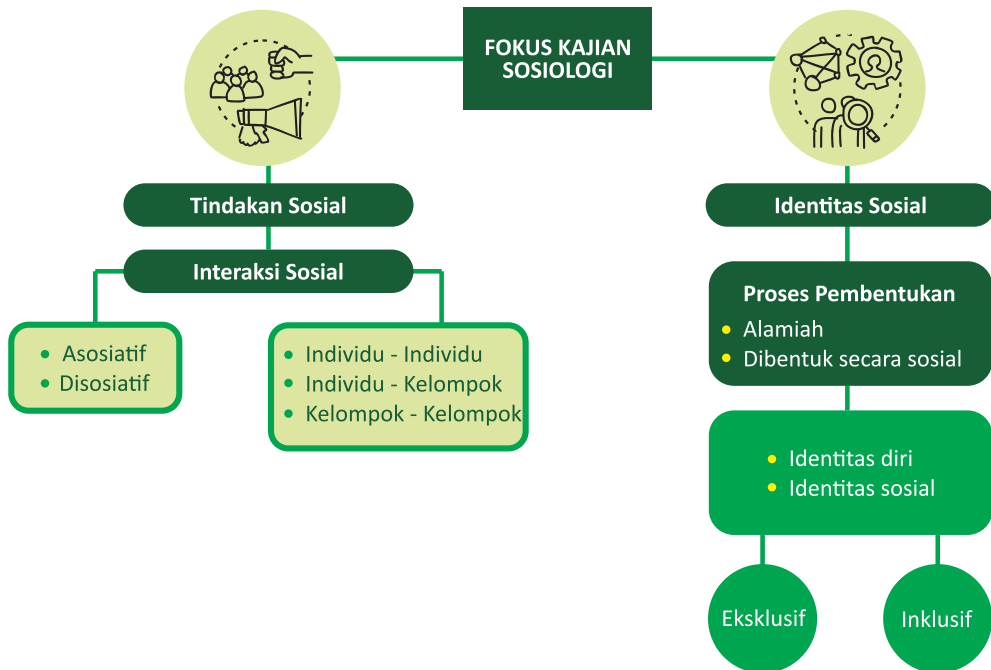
FOKUS KAJIAN SOSIOLOGI

Tindakan Sosial

Interaksi Sosial

- Asosiatif
- Disosiatif

- Individu - Individu
- Individu - Kelompok
- Kelompok - Kelompok

Identitas Sosial

Proses Pembentukan
- Alamiah
- Dibentuk secara sosial

- Identitas diri
- Identitas sosial

Eksklusif

Inklusif